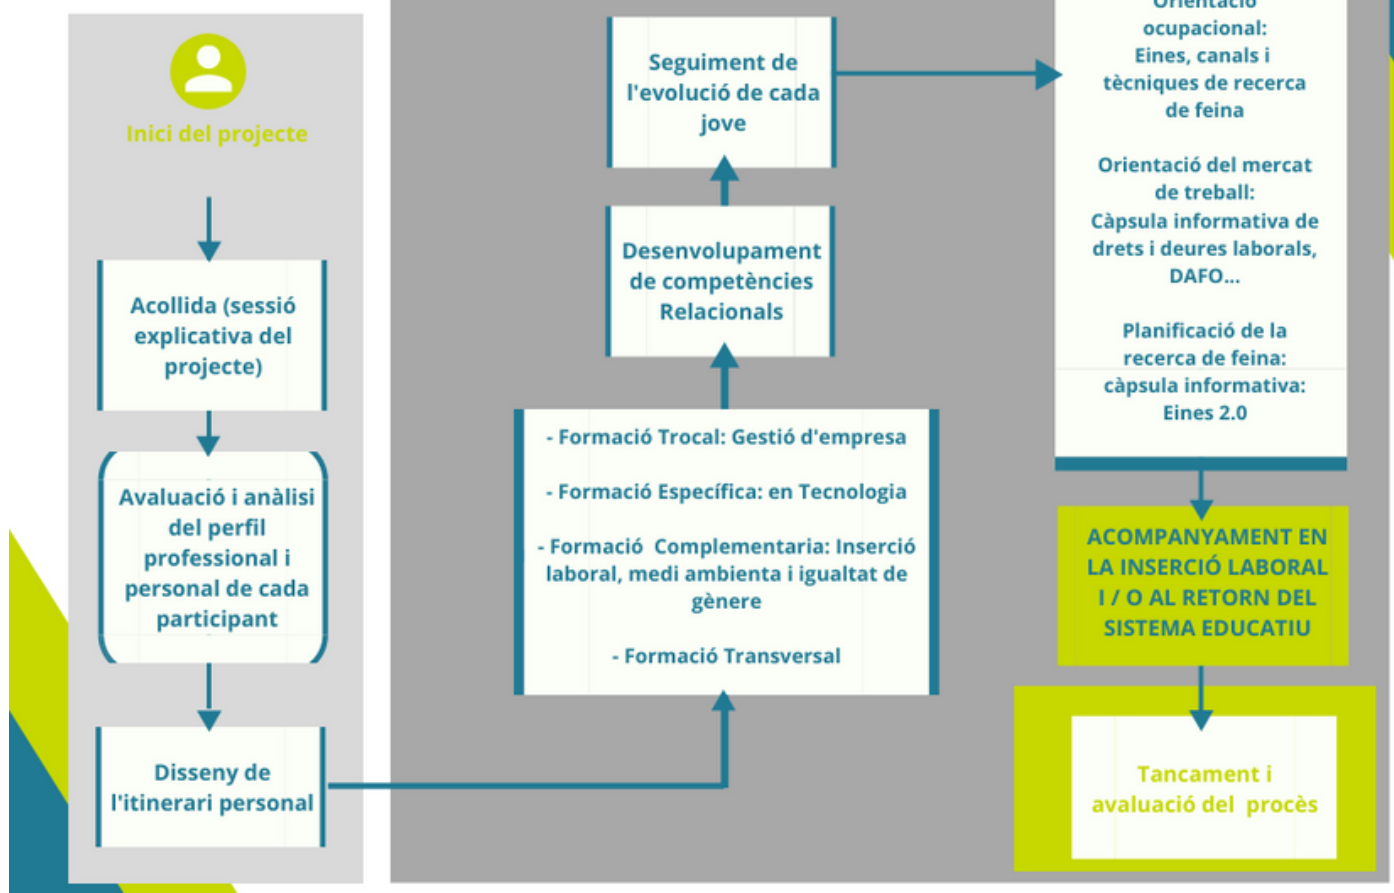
Inici del projecte

Acollida (sessió explicativa del projecte)

Avaluació i anàlisi del perfil professional i personal de cada participant

Disseny de l'itinerari personal

- Formació Trocal: Gestió d'empresa

- Formació Específica: en Tecnologia

- Formació Complementaria: Inserció laboral, medi ambienta i igualtat de gènere

- Formació Transversal

Desenvolupament de competències Relacionals

Seguiment de l'evolució de cada jove

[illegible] ocupacional: Eines, canals i tècniques de recerca de feina

Orientació del mercat de treball: Càpsula informativa de drets i deures laborals, DAFO...

Planificació de la recerca de feina: càpsula informativa: Eines 2.0

ACOMPANYAMENT EN LA INSERCIÓ LABORAL I / O AL RETORN DEL SISTEMA EDUCATIU

Tancament i avaluació del procès